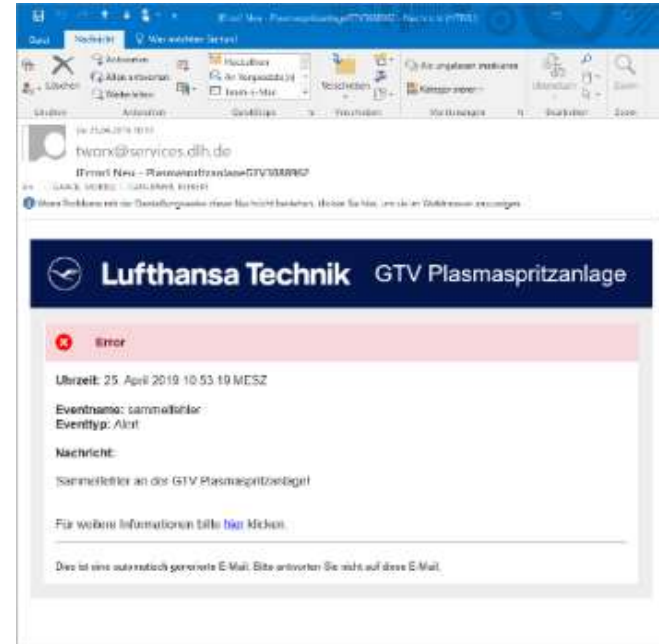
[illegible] - Nachricht (HTML)

Datei Nachricht Was möchten Sie tun?

Löschen Antworten Allen antworten Weiterleiten Verschieben Als ungelesen markieren Kategorisieren Zoom

Löschen Antworten QuickSteps Verschieben Markierungen Bearbeiten Zoom

twonx@services.dlh.de

[Error] Neu - PlasmaspritzanlageGTV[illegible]

Lufthansa Technik GTV Plasmaspritzanlage

Error

Uhrzeit: 25. April 2019 10:53:19 MESZ

Eventname: sammelfehler
Eventtyp: Alert

Nachricht:

Sammelfehler an der GTV Plasmaspritzanlage!

Für weitere Informationen bitte hier klicken.

Dies ist eine automatisch generierte E-Mail. Bitte antworten Sie nicht auf diese E-Mail.